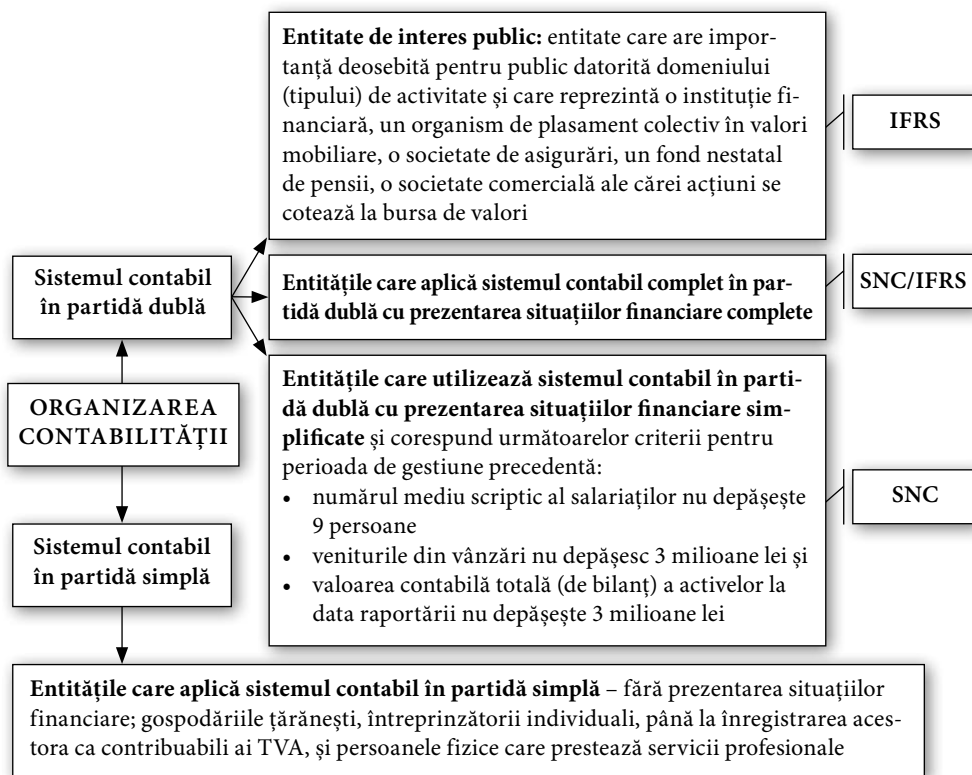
**Entitate de interes public:** entitate care are importanță deosebită pentru public datorită domeniului (tipului) de activitate și care reprezintă o instituție financiară, un organism de plasament colectiv în valori mobiliare, o societate de asigurări, un fond nestatal de pensii, o societate comercială ale cărei acțiuni se cotează la bursa de valori

IFRS

Sistemul contabil în partidă dublă

**Entitățile care aplică sistemul contabil complet în partidă dublă cu prezentarea situațiilor financiare complete**

SNC/IFRS

ORGANIZAREA CONTABILITĂȚII

**Entitățile care utilizează sistemul contabil în partidă dublă cu prezentarea situațiilor financiare simplificate** și corespund următoarelor criterii pentru perioada de gestiune precedentă:
- numărul mediu scriptic al salariaților nu depășește 9 persoane
- veniturile din vânzări nu depășesc 3 milioane lei și
- valoarea contabilă totală (de bilanț) a activelor la data raportării nu depășește 3 milioane lei

SNC

Sistemul contabil în partidă simplă

**Entitățile care aplică sistemul contabil în partidă simplă** – fără prezentarea situațiilor financiare; gospodăriile țărănești, întreprinzătorii individuali, până la înregistrarea acestora ca contribuabili ai TVA, și persoanele fizice care prestează servicii profesionale